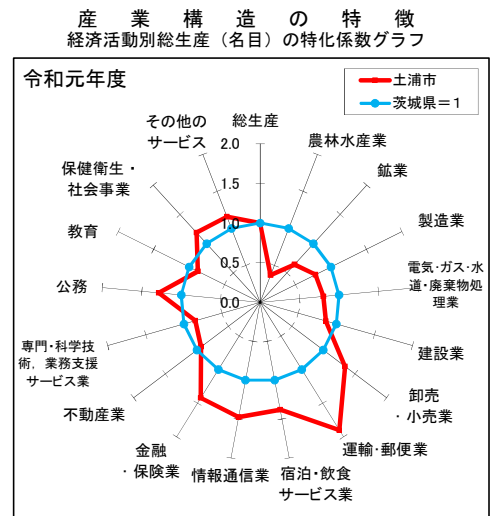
産業構造の特徴
経済活動別総生産（名目）の特化係数グラフ

令和元年度

土浦市
茨城県＝1

総生産
農林水産業
鉱業
製造業
電気・ガス・水道・廃棄物処理業
建設業
卸売・小売業
運輸・郵便業
宿泊・飲食サービス業
情報通信業
金融・保険業
不動産業
専門・科学技術，業務支援サービス業
公務
教育
保健衛生・社会事業
その他のサービス

2.0
1.5
1.0
0.5
0.0